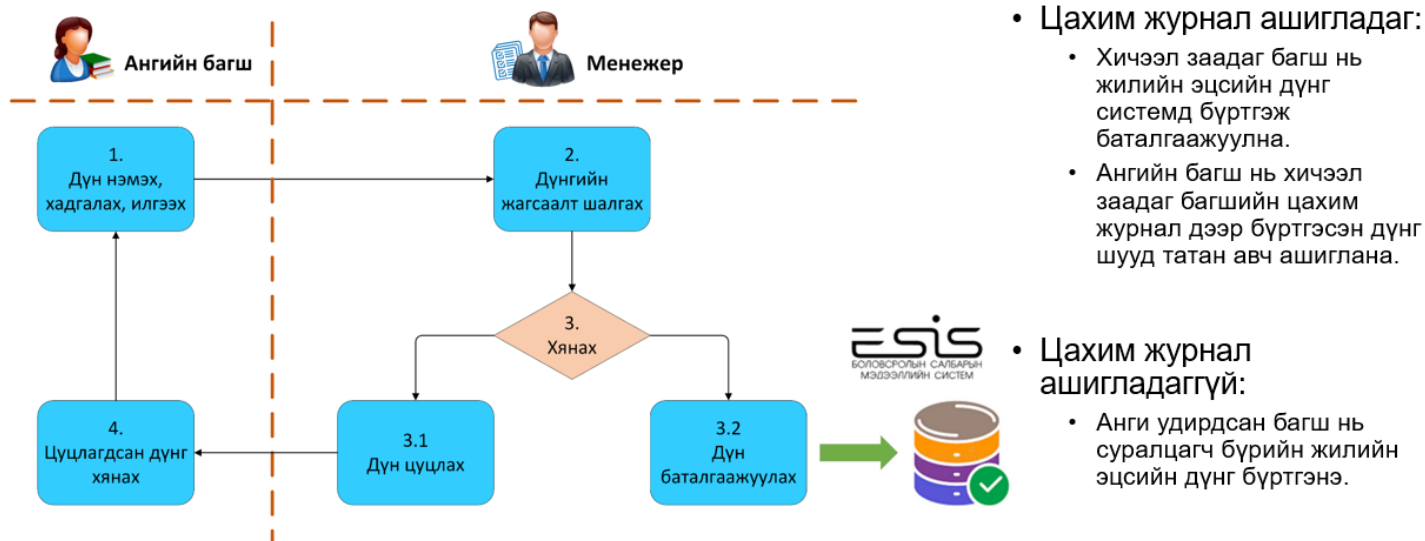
Ангийн багш

Менежер

1.
Дүн нэмэх, хадгалах, илгээх

2.
Дүнгийн жагсаалт шалгах

3.
Хянах

3.1
Дүн цуцлах

3.2
Дүн баталгаажуулах

4.
Цуцлагдсан дүнг хянах

ESIS
БОЛОВСРОЛЫН САЛБАРЫН МЭДЭЭЛЛИЙН СИСТЕМ

• Цахим журнал ашигладаг:
  • Хичээл заадаг багш нь жилийн эцсийн дүнг системд бүртгэж баталгаажуулна.
  • Ангийн багш нь хичээл заадаг багшийн цахим журнал дээр бүртгэсэн дүнг шууд татан авч ашиглана.

• Цахим журнал ашигладаггүй:
  • Анги удирдсан багш нь суралцагч бүрийн жилийн эцсийн дүнг бүртгэнэ.